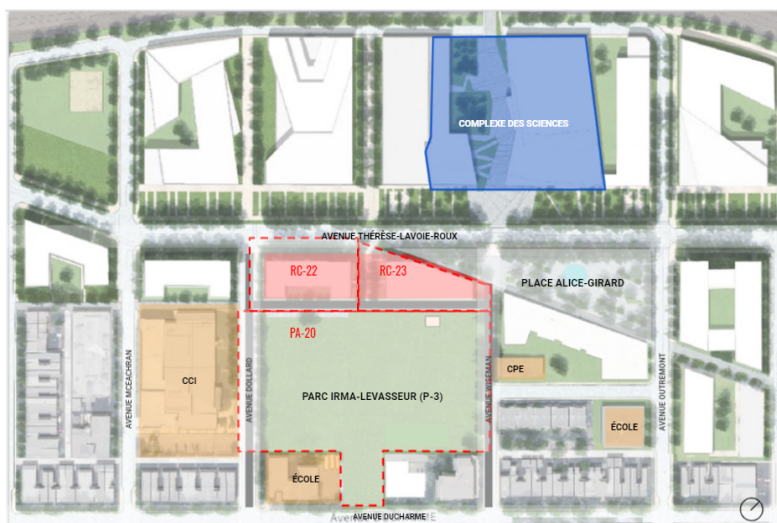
COMPLEXE DES SCIENCES

AVENUE THÉRÈSE-LAVOIE-ROUX

RC-22

RC-23

PLACE ALICE-GIRARD

PA-20

CCI

CPE

AVENUE MCEACHRAN

AVENUE DOLLARD

PARC IRMA-LEVASSEUR (P-3)

AVENUE WISEMAN

AVENUE OUTREMONT

ÉCOLE

ÉCOLE

AVENUE DUCHARME